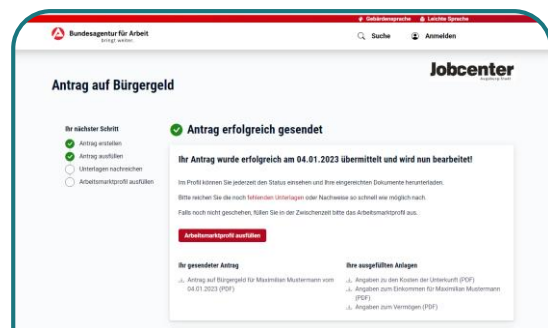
Gebärdensprache Leichte Sprache

Bundesagentur für Arbeit
bringt weiter.

Suche Anmelden

Jobcenter
Augsburg Stadt

Antrag auf Bürgergeld

Ihr nächster Schritt
Antrag erstellen
Antrag ausfüllen
Unterlagen nachreichen
Arbeitsmarktprofil ausfüllen

Antrag erfolgreich gesendet

Ihr Antrag wurde erfolgreich am 04.01.2023 übermittelt und wird nun bearbeitet!

Im Profil können Sie jederzeit den Status einsehen und Ihre eingereichten Dokumente herunterladen.

Bitte reichen Sie die noch fehlenden Unterlagen oder Nachweise so schnell wie möglich nach.

Falls noch nicht geschehen, füllen Sie in der Zwischenzeit bitte das Arbeitsmarktprofil aus.

Arbeitsmarktprofil ausfüllen

Ihr gesendeter Antrag
Antrag auf Bürgergeld für Maximilian Mustermann vom 04.01.2023 (PDF)

Ihre ausgefüllten Anlagen
Angaben zu den Kosten der Unterkunft (PDF)
Angaben zum Einkommen für Maximilian Mustermann (PDF)
Angaben zum Vermögen (PDF)